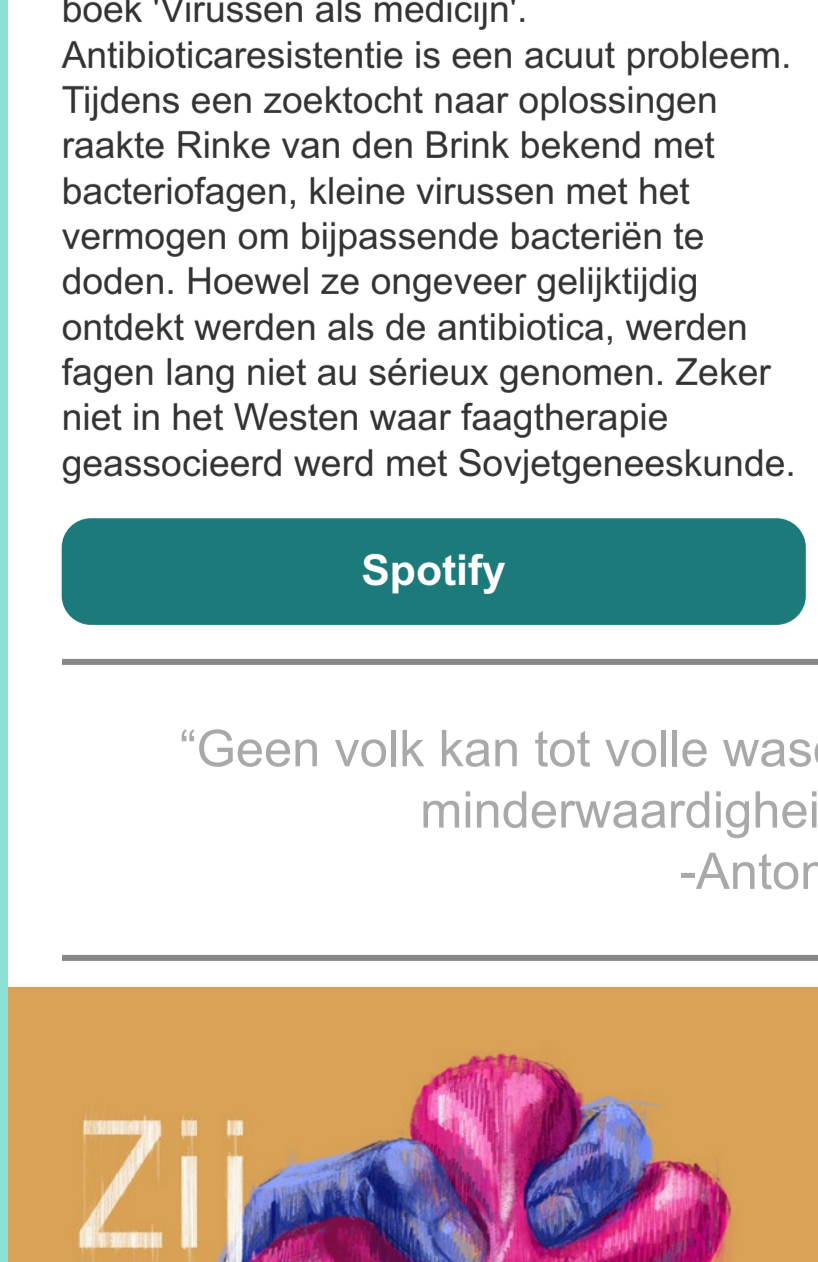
boek 'Virussen als medicijn'.
Antibioticaresistentie is een acuut probleem. Tijdens een zoektocht naar oplossingen raakte Rinke van den Brink bekend met bacteriofagen, kleine virussen met het vermogen om bijpassende bacteriën te doden. Hoewel ze ongeveer gelijktijdig ontdekt werden als de antibiotica, werden fagen lang niet au sérieux genomen. Zeker niet in het Westen waar faagtherapie geassocieerd werd met Sovjetgeneeskunde.

Spotify

“Geen volk kan tot volle was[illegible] minderwaardighei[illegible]
-Anton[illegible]

Zij